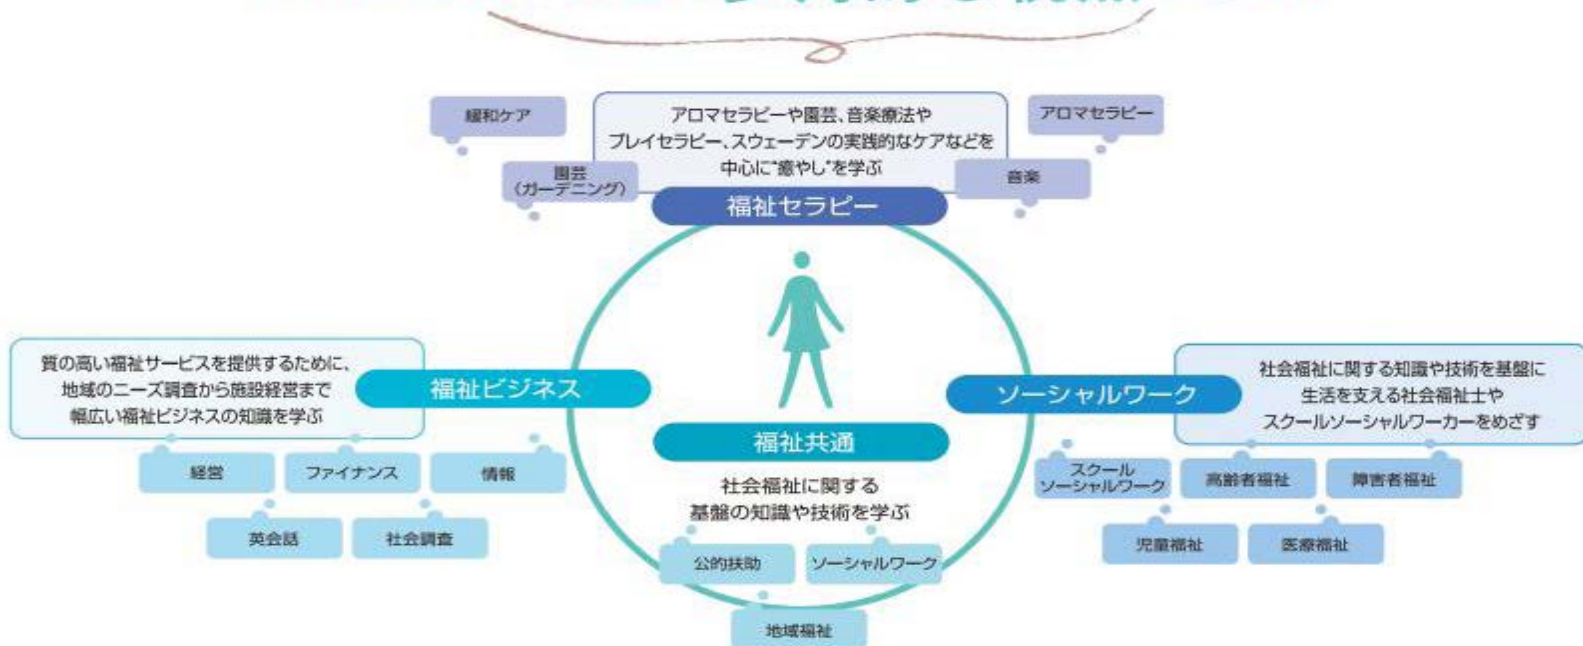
緩和ケア

アロマセラピーや園芸、音楽療法やプレイセラピー、スウェーデンの実践的なケアなどを中心に"癒やし"を学ぶ

アロマセラピー

園芸
（ガーデニング）

音楽

福祉セラピー

質の高い福祉サービスを提供するために、地域のニーズ調査から施設経営まで幅広い福祉ビジネスの知識を学ぶ

福祉ビジネス

経営

ファイナンス

情報

英会話

社会調査

ソーシャルワーク

社会福祉に関する知識や技術を基盤に生活を支える社会福祉士やスクールソーシャルワーカーをめざす

スクール
ソーシャルワーク

高齢者福祉

障害者福祉

児童福祉

医療福祉

福祉共通

社会福祉に関する基盤の知識や技術を学ぶ

公的扶助

ソーシャルワーク

地域福祉